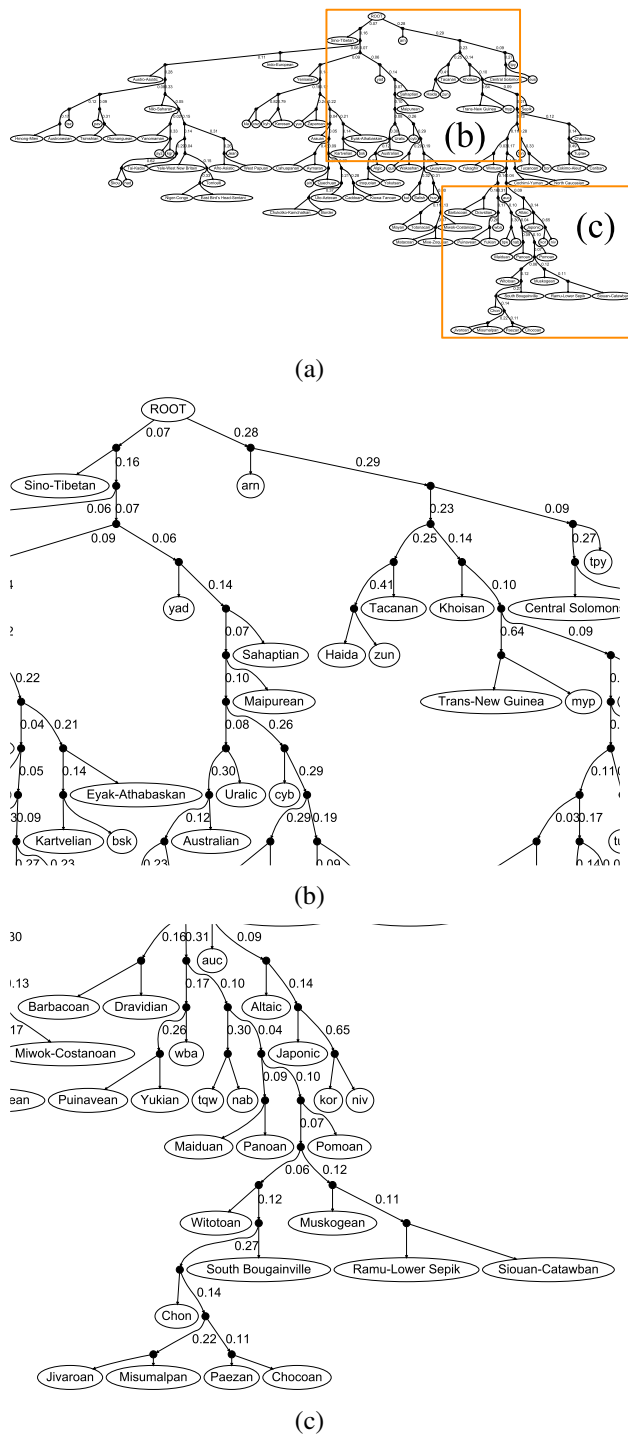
(b)

(c)

(a)

ROOT
0.07
0.28
Sino-Tibetan
0.16
arn
0.29
0.06
0.07
0.23
0.09
0.09
0.06
0.25
0.14
0.27
tpy
yad
0.14
0.41
Tacanan
Khoisan
0.10
Central Solomons
0.07
Sahaptian
Haida
zun
0.64
0.09
0.22
0.10
Maipurean
Trans-New Guinea
myp
0.04
0.21
0.08
0.26
0.05
0.14
Eyak-Athabaskan
0.30
Uralic
cyb
0.29
0.11
0.09
0.12
Australian
0.29
0.19
0.03
0.17
Kartvelian
bsk
0.27
0.23
0.23
0.09
0.14

(b)

0.16
0.31
0.09
auc
0.13
0.10
0.14
Barbacoan
Dravidian
0.17
Altaic
Miwok-Costanoan
0.30
0.04
0.65
0.26
wba
Japonic
0.09
0.10
Puinavean
Yukian
tqw
nab
kor
niv
Maiduan
Panoan
0.07
Pomoan
0.06
0.12
0.12
0.11
Witotoan
Muskogean
0.27
South Bougainville
Ramu-Lower Sepik
Siouan-Catawban
Chon
0.14
0.22
0.11
Jivaroan
Misumalpan
Paezan
Chocoan

(c)